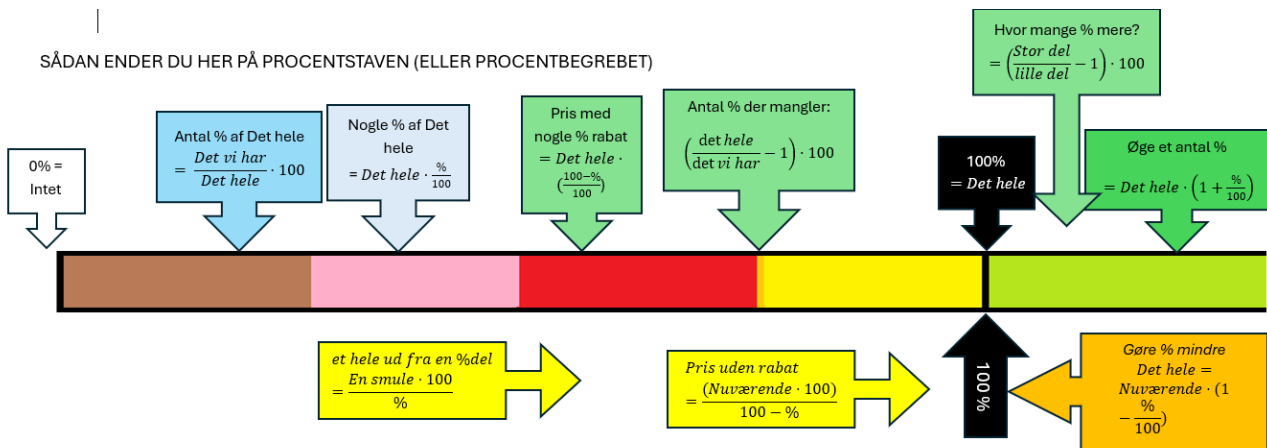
SÅDAN ENDER DU HER PÅ PROCENTSTAVEN (ELLER PROCENTBEGREBET)

0% = Intet

Antal % af Det hele $= \frac{Det\ vi\ har}{Det\ hele} \cdot 100$

Nogle % af Det hele $= Det\ hele \cdot \frac{\%}{100}$

Pris med nogle % rabat $= Det\ hele \cdot (\frac{100-\%}{100})$

Antal % der mangler: $\left(\frac{\det hele}{\det vi\ har} - 1\right) \cdot 100$

100% $= Det\ hele$

Hvor mange % mere? $= \left(\frac{Stor\ del}{lille\ del} - 1\right) \cdot 100$

Øge et antal % $= Det\ hele \cdot \left(1 + \frac{\%}{100}\right)$

$et\ hele\ ud\ fra\ en\ \%del = \frac{En\ smule \cdot 100}{\%}$

$Pris\ uden\ rabat = \frac{(Nuværende \cdot 100)}{100 - \%}$

100 %

$Gøre\ \%\ mindre$ $Det\ hele = Nuværende \cdot (1 - \frac{\%}{100})$